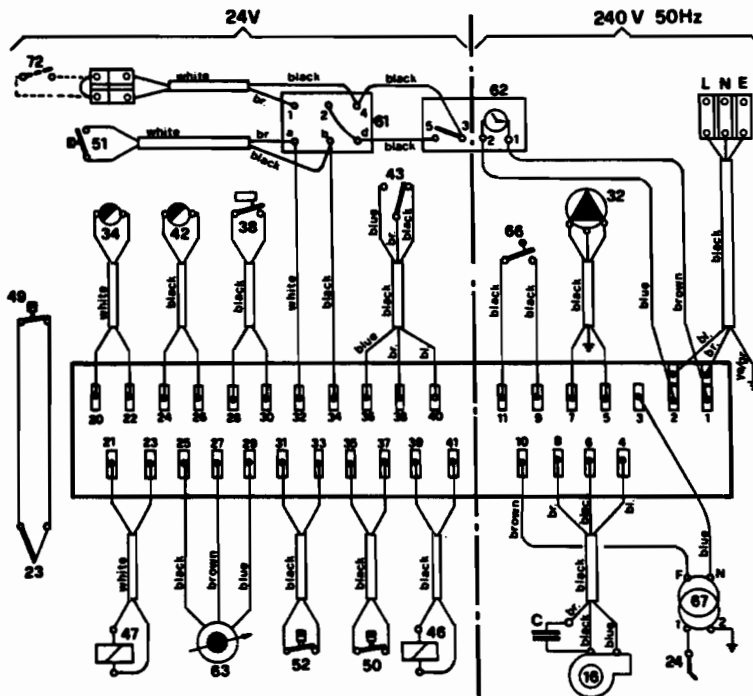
24V

240 V 50Hz

72
white
black
black
62
br.
1
4
2
61
white
br
a
b
d
5
3
2
1
51
black
black
L N E
43
blue
black
blue
34
42
38
66
32
white
black
black
white
black
black
black
black
blue
brown
black
49
blue
br.
bl
bl.
br.
20
22
24
26
28
30
32
34
36
38
40
11
9
7
5
3
2
1
yellow
21
23
25
27
29
31
33
35
37
39
41
10
8
6
4
23
brown
br.
black
bl.
black
white
brown
blue
black
black
black
black
blue
C
bl.
black
blue
F
N
67
1
2
47
63
52
50
46
16
24